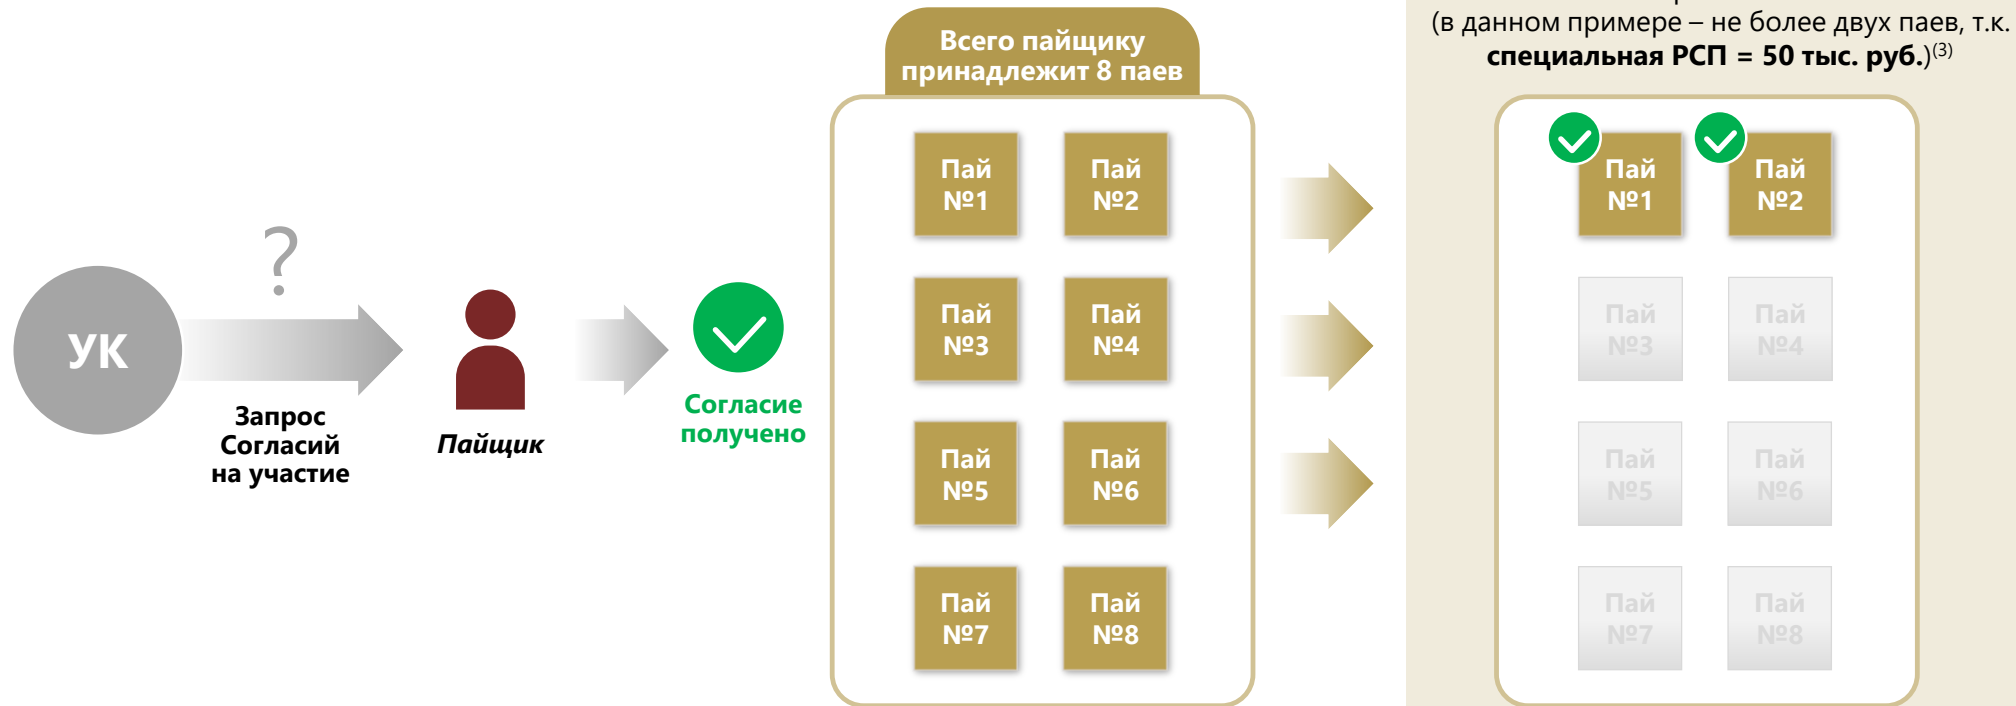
(в данном примере – не более двух паев, т.к. **специальная РСП = 50 тыс. руб.**)$^{(3)}$

УК

?

Запрос Согласий на участие

Пайщик

Согласие получено

Всего пайщику принадлежит 8 паев

Пай №1
Пай №2
Пай №3
Пай №4
Пай №5
Пай №6
Пай №7
Пай №8

Пай №1
Пай №2
Пай №3
Пай №4
Пай №5
Пай №6
Пай №7
Пай №8